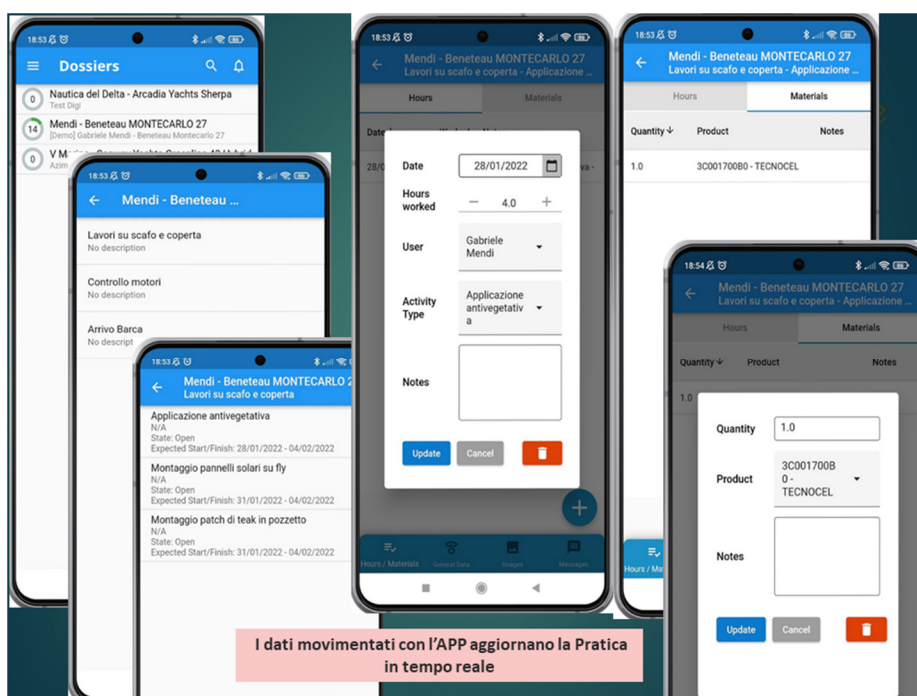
18:53

Dossiers

0 Nautica del Delta - Arcadia Yachts Sherpa
Test Digi

14 Mendi - Beneteau MONTECARLO 27
[Demo] Gabriele Mendi - Beneteau Montecarlo 27

0 V M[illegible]
Azim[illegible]

18:53

Mendi - Beneteau ...

Lavori su scafo e coperta
No description

Controllo motori
No description

Arrivo Barca
No descript

18:53

Mendi - Beneteau MONTECARLO 2
Lavori su scafo e coperta

Applicazione antivegetativa
N/A
State: Open
Expected Start/Finish: 28/01/2022 - 04/02/2022

Montaggio pannelli solari su fly
N/A
State: Open
Expected Start/Finish: 31/01/2022 - 04/02/2022

Montaggio patch di teak in pozzetto
N/A
State: Open
Expected Start/Finish: 31/01/2022 - 04/02/2022

18:53

Mendi - Beneteau MONTECARLO 27
Lavori su scafo e coperta - Applicazione ...

Hours
Materials

Date
28/01/2022

Hours worked
4.0

User
Gabriele Mendi

Activity Type
Applicazione antivegetativa

Notes

Update
Cancel

Hours / Materials
General Data
Images
Messages

18:53

Mendi - Beneteau MONTECARLO 27
Lavori su scafo e coperta - Applicazione ...

Hours
Materials

| Quantity | Product | Notes |
|---|---|---|
| 1.0 | 3C001700B0 - TECNOCEL | |

18:54

Mendi - Beneteau MONTECARLO 27
Lavori su scafo e coperta - Applicazione ...

Hours
Materials

Quantity
Product
Notes

1.0

Quantity
1.0

Product
3C001700B0 - TECNOCEL

Notes

Update
Cancel

Hours / M

I dati movimentati con l'APP aggiornano la Pratica in tempo reale